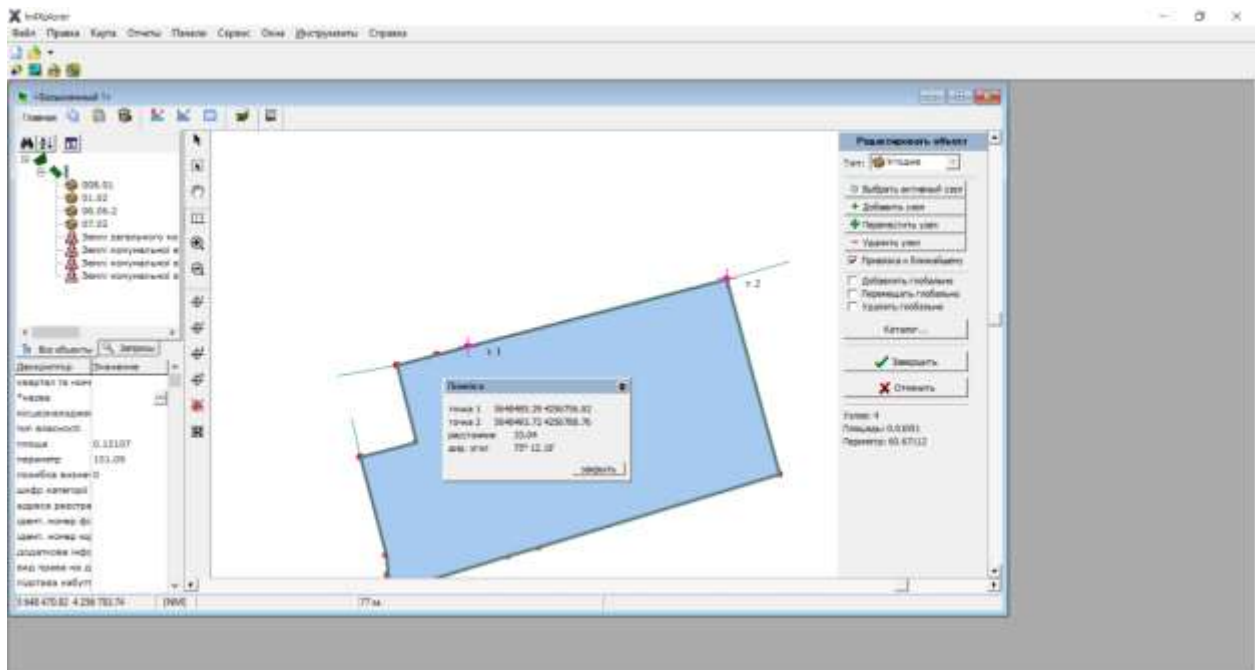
InfXplorer
Файл Правка Карта Отчеты Панели Сервис Окна Инструменты Справка

«Безымянный 1»
Главная

006.01
01.02
06.06.2
07.01
Землі загального ко
Землі комунальної в
Землі комунальної в
Землі комунальної в

Всі об'єкти Запроси
Дескриптор Значення
квартал та номе
Ґрунти
кодцелевоїддм
тип власності
площа 0.12107
периметр 151.09
помилка вимі 0
шифр категорі
адреса реєстра
ідент. номер фо
ідент. номер ко
додаткова інфо
вид права на д
підстава набутт

т.1
т.2

Помітка
точка 1 3848481.39 4256756.82
точка 2 3848481.72 4256768.76
расстояние 33.04
дир. угол 75° 12.10'
Закрыть

Редактировать объект
Тип: Угодие
Выбрать активный узел
Добавить узел
Переместить узел
Удалить узел
Привязка к ближайшему
Добавлять глобально
Перемещать глобально
Удалять глобально
Каталог...
Завершить
Отменить
Узлов: 4
Площадь: 0.0301
Периметр: 65.67112

3 848 470.82 4 256 783.74 [NM] 77 м